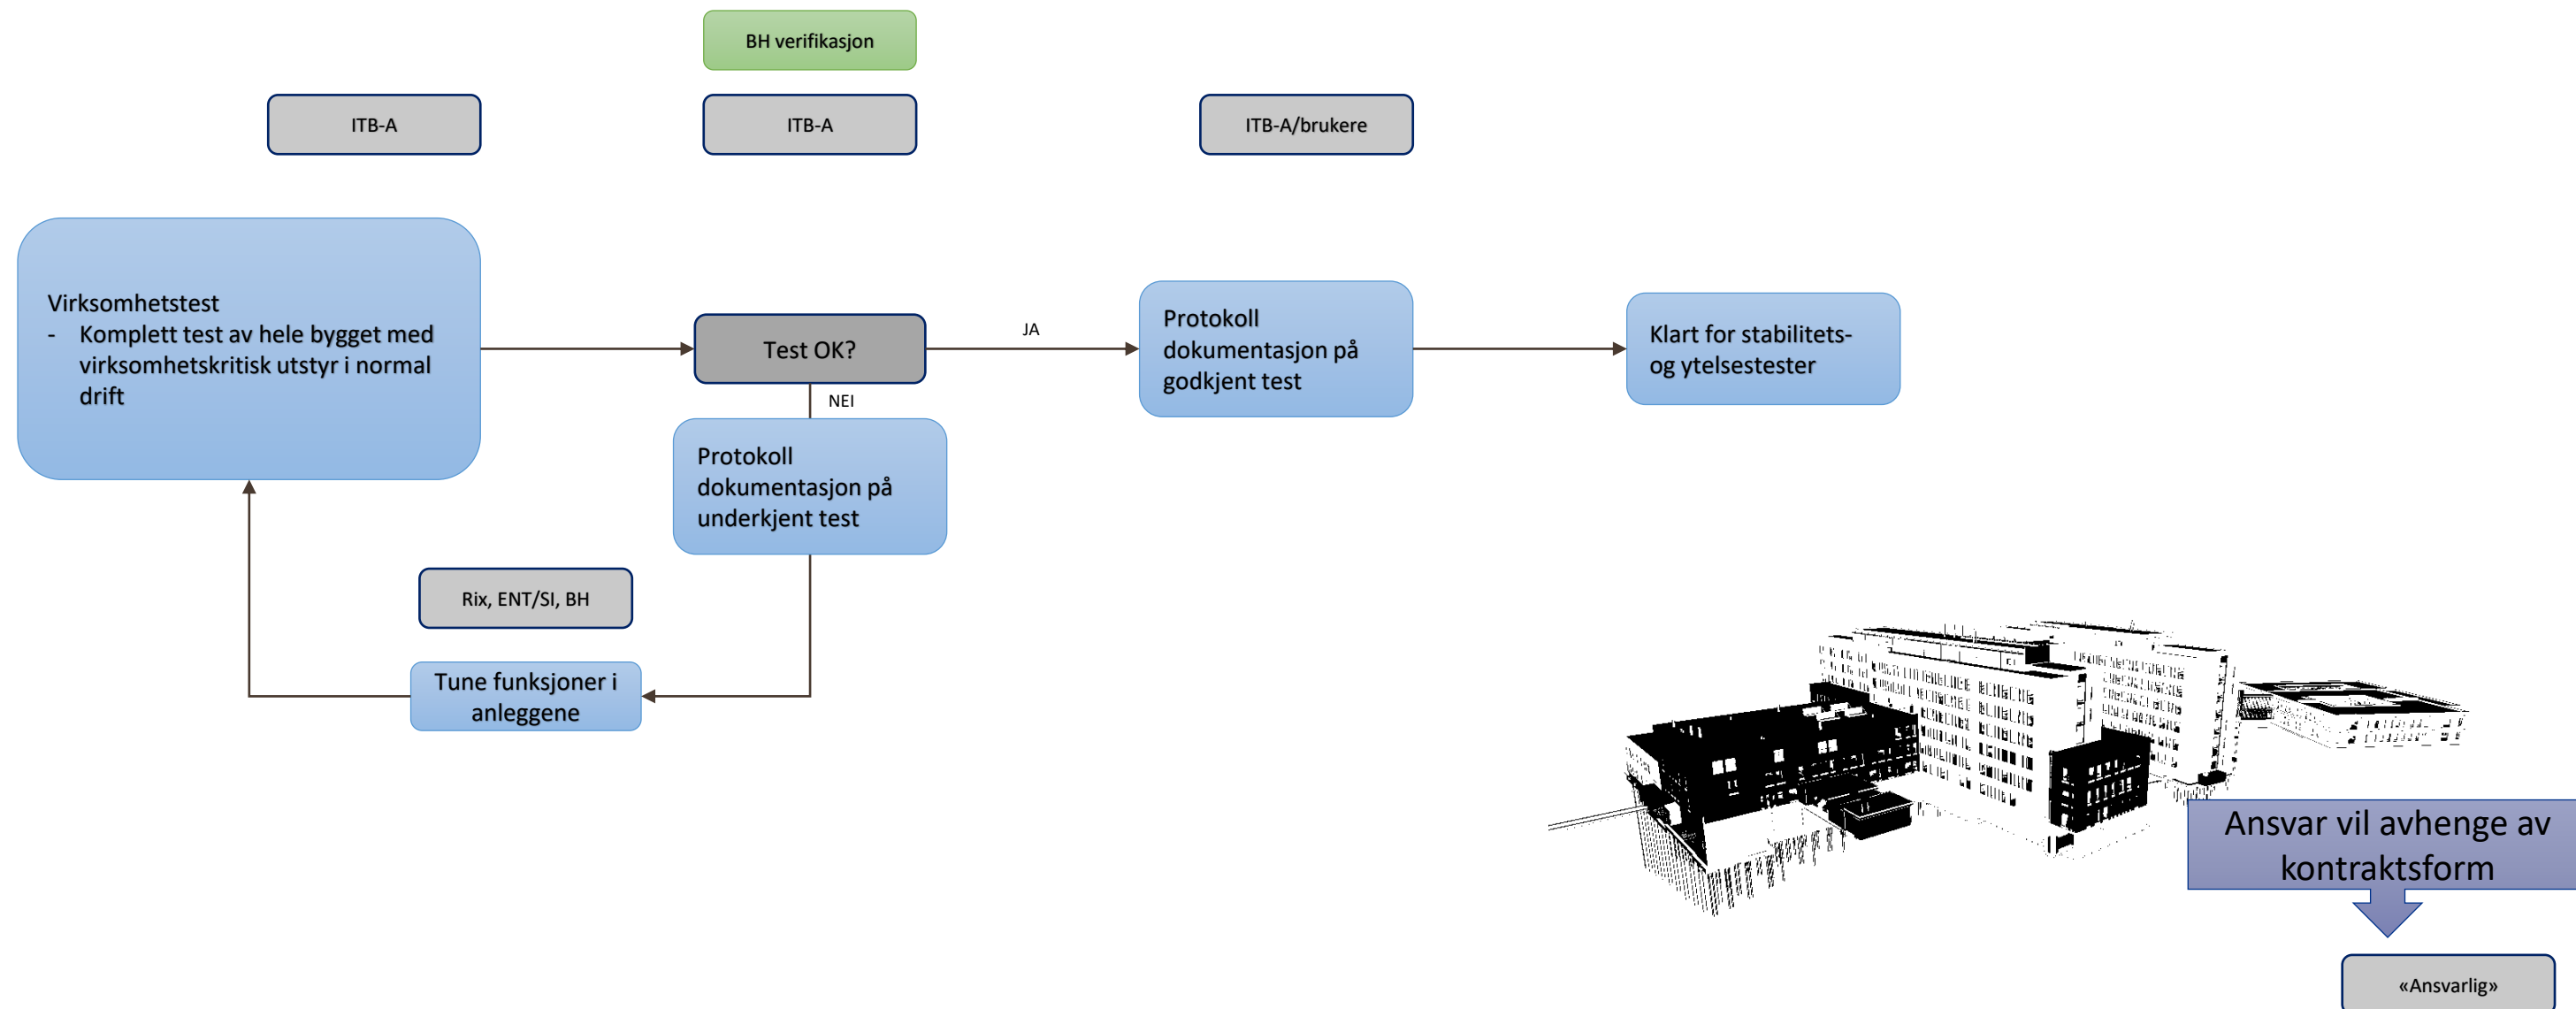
BH verifikasjon

ITB-A

ITB-A

ITB-A/brukere

Virksomhetstest
- Komplett test av hele bygget med virksomhetskritisk utstyr i normal drift

Test OK?

JA

Protokoll dokumentasjon på godkjent test

Klart for stabilitets- og ytelsestester

NEI

Protokoll dokumentasjon på underkjent test

Rix, ENT/SI, BH

Tune funksjoner i anleggene

Ansvar vil avhenge av kontraktsform

«Ansvarlig»